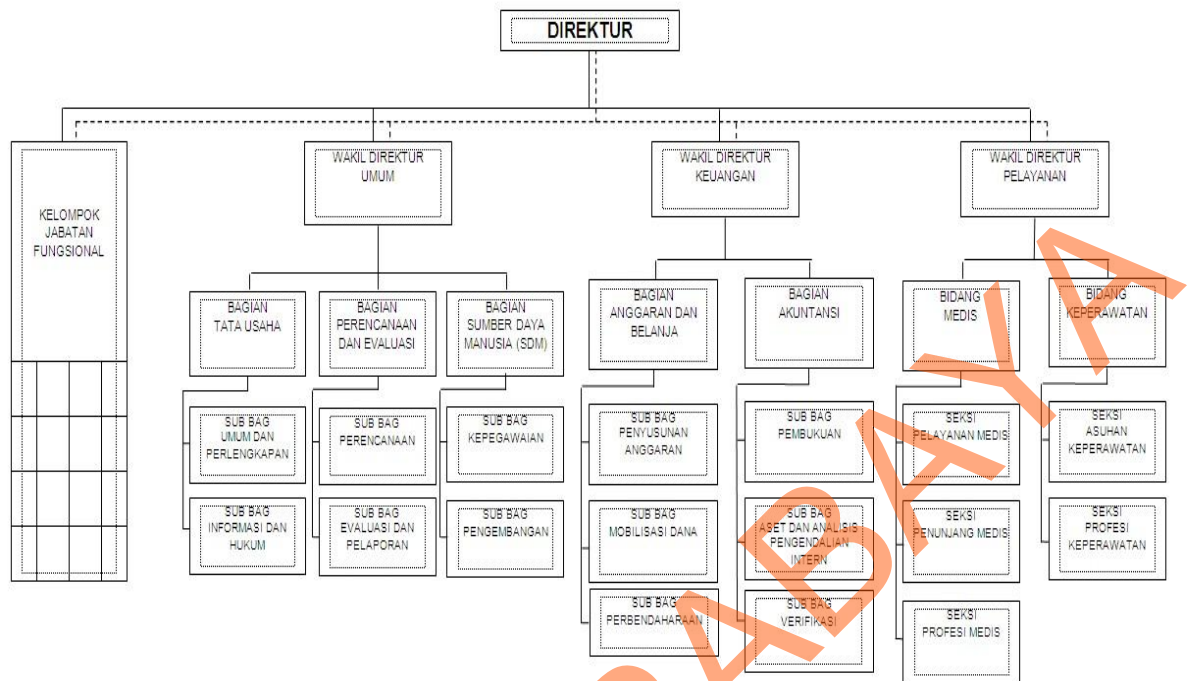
DIREKTUR

KELOMPOK JABATAN FUNGSIONAL

WAKIL DIREKTUR UMUM

WAKIL DIREKTUR KEUANGAN

WAKIL DIREKTUR PELAYANAN

BAGIAN TATA USAHA

BAGIAN PERENCANAAN DAN EVALUASI

BAGIAN SUMBER DAYA MANUSIA (SDM)

BAGIAN ANGGARAN DAN BELANJA

BAGIAN AKUNTANSI

BIDANG MEDIS

BIDANG KEPERAWATAN

SUB BAG UMUM DAN PERLENGKAPAN

SUB BAG INFORMASI DAN HUKUM

SUB BAG PERENCANAAN

SUB BAG EVALUASI DAN PELAPORAN

SUB BAG KEPEGAWAIAN

SUB BAG PENGEMBANGAN

SUB BAG PENYUSUNAN ANGGARAN

SUB BAG MOBILISASI DANA

SUB BAG PERBENDAHARAAN

SUB BAG PEMBUKUAN

SUB BAG ASET DAN ANALISIS PENGENDALIAN INTERN

SUB BAG VERIFIKASI

SEKSI PELAYANAN MEDIS

SEKSI PENUNJANG MEDIS

SEKSI PROFESI MEDIS

SEKSI ASUHAN KEPERAWATAN

SEKSI PROFESI KEPERAWATAN

SURABAYA